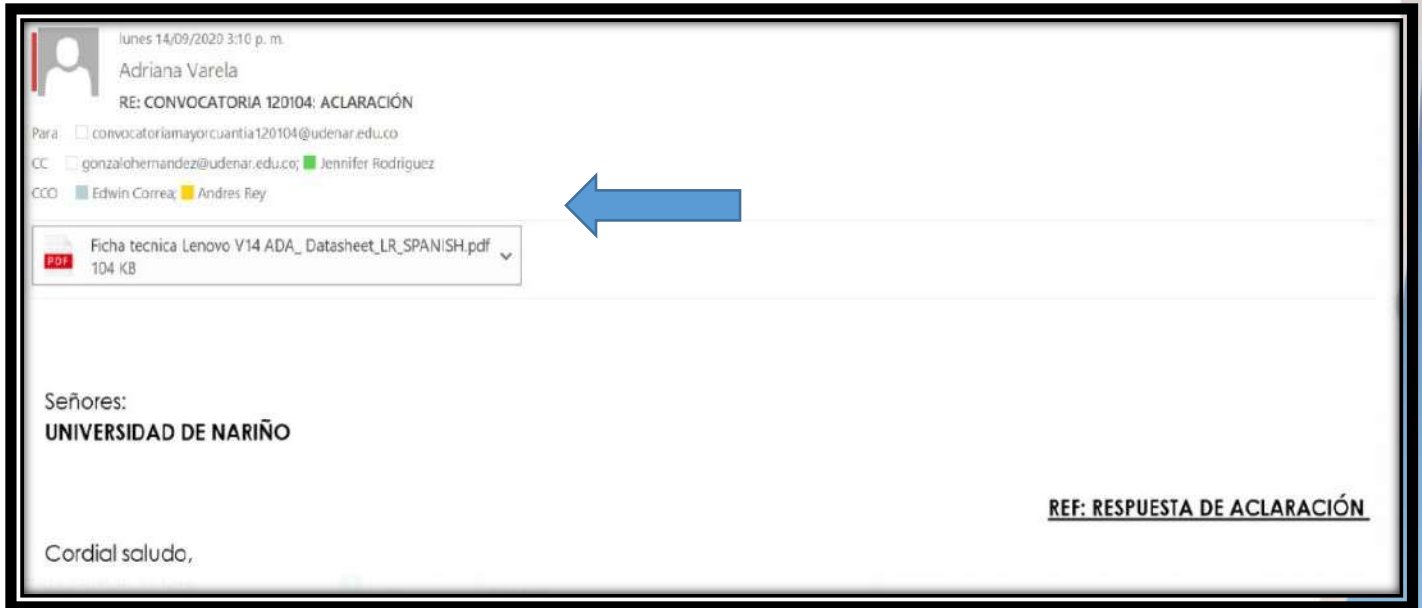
lunes 14/09/2020 3:10 p. m.

Adriana Varela

RE: CONVOCATORIA 120104: ACLARACIÓN

Para convocatoriamayorcuantia120104@udenar.edu.co

CC gonzalohernandez@udenar.edu.co; Jennifer Rodriguez

CCO Edwin Correa; Andres Rey

PDF Ficha tecnica Lenovo V14 ADA_ Datasheet_LR_SPANISH.pdf
104 KB

Señores:
UNIVERSIDAD DE NARIÑO

REF: RESPUESTA DE ACLARACIÓN

Cordial saludo,

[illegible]